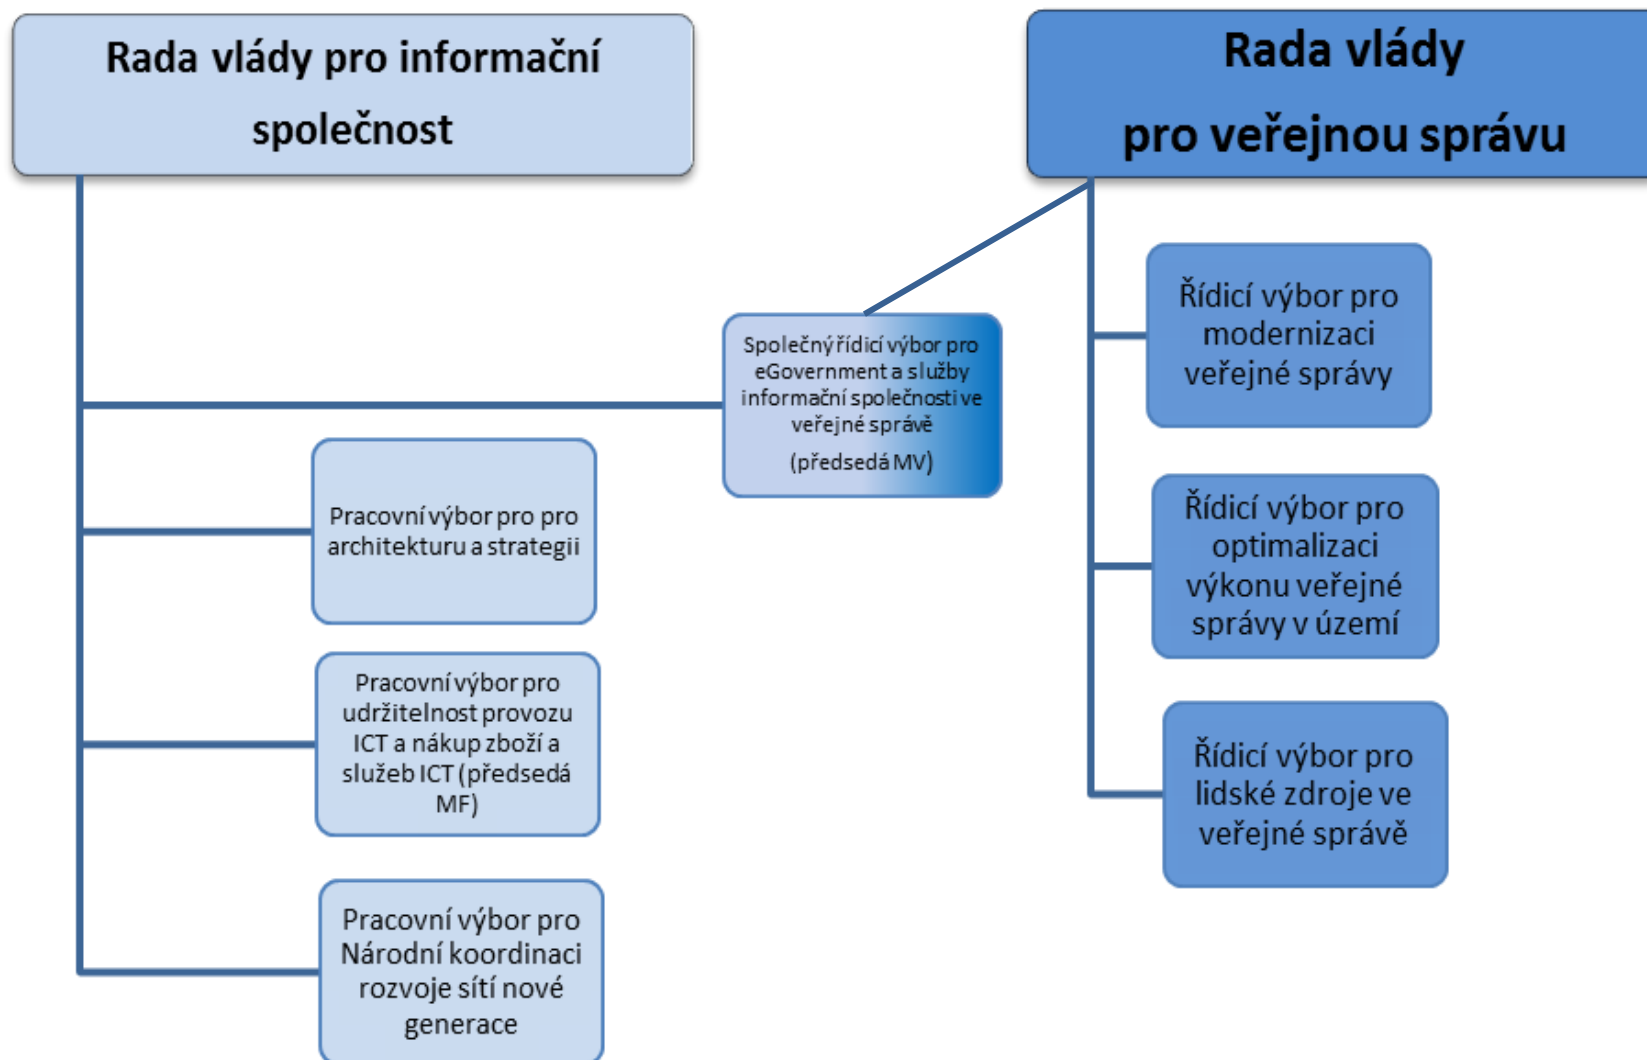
Rada vlády pro informační společnost

Rada vlády pro veřejnou správu

Společný řídicí výbor pro eGovernment a služby informační společnosti ve veřejné správě (předsedá MV)

Řídicí výbor pro modernizaci veřejné správy

Pracovní výbor pro pro architekturu a strategii

Řídicí výbor pro optimalizaci výkonu veřejné správy v území

Pracovní výbor pro udržitelnost provozu ICT a nákup zboží a služeb ICT (předsedá MF)

Řídicí výbor pro lidské zdroje ve veřejné správě

Pracovní výbor pro Národní koordinaci rozvoje sítí nové generace